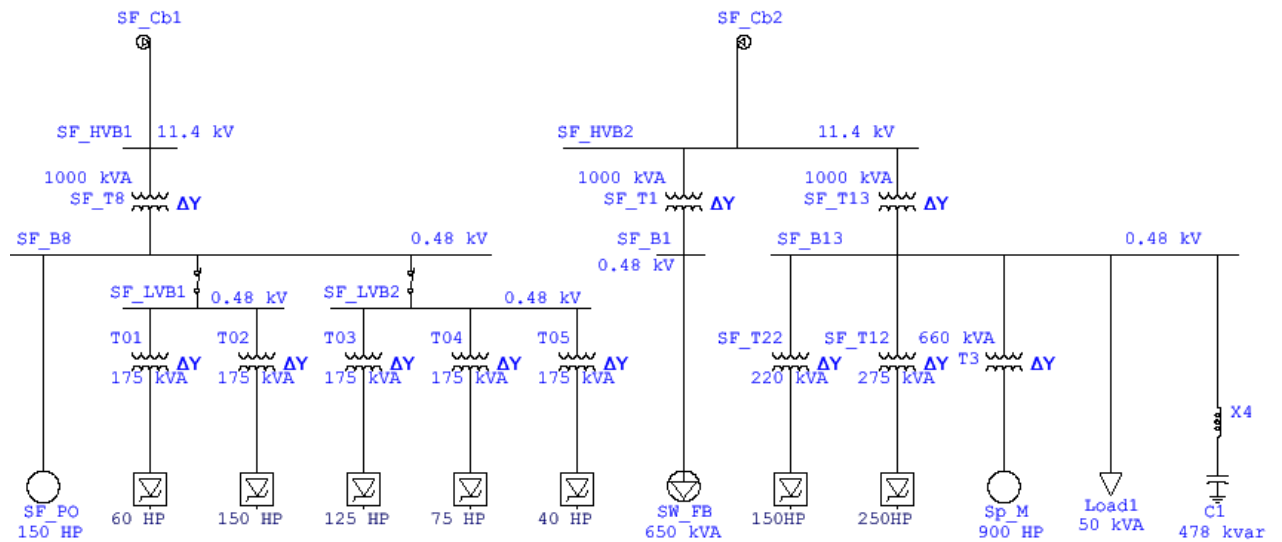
SF_Cb1

SF_HVB1 11.4 kV

1000 kVA
SF_T8 ΔY

SF_B8 0.48 kV

SF_LVB1 0.48 kV

SF_LVB2 0.48 kV

T01 ΔY
175 kVA

T02 ΔY
175 kVA

T03 ΔY
175 kVA

T04 ΔY
175 kVA

T05 ΔY
175 kVA

SF_PO
150 HP

60 HP

150 HP

125 HP

75 HP

40 HP

SF_Cb2

SF_HVB2 11.4 kV

1000 kVA
SF_T1 ΔY

1000 kVA
SF_T13 ΔY

SF_B1
0.48 kV

SF_B13 0.48 kV

SF_T22 ΔY
220 kVA

SF_T12 ΔY
275 kVA

660 kVA
T3 ΔY

X4

SW_FB
650 kVA

150HP

250HP

Sp_M
900 HP

Load1
50 kVA

C1
478 kvar